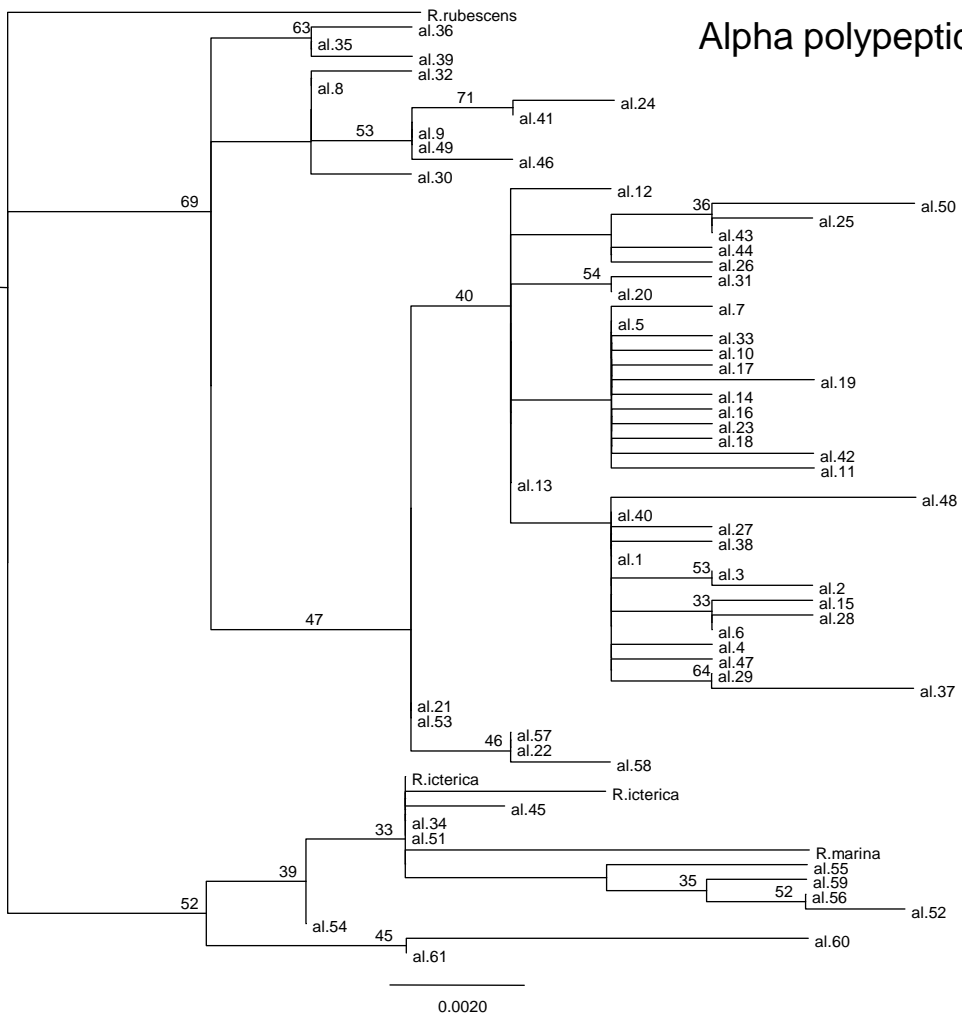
Alpha polypeptic

R.rubescens
63
al.36
al.35
al.39
al.32
al.8
71
al.24
al.41
53
al.9
al.49
al.46
al.30
69
al.12
36
al.50
al.25
al.43
al.44
al.26
54
al.31
40
al.20
al.7
al.5
al.33
al.10
al.17
al.19
al.14
al.16
al.23
al.18
al.42
al.11
al.13
al.48
al.40
al.27
al.38
al.1
53
al.3
al.2
33
al.15
al.28
47
al.6
al.4
al.47
64
al.29
al.37
al.21
al.53
46
al.57
al.22
al.58
R.icterica
R.icterica
al.45
33
al.34
al.51
R.marina
39
al.55
35
al.59
52
al.56
52
al.52
al.54
45
al.60
al.61
0.0020